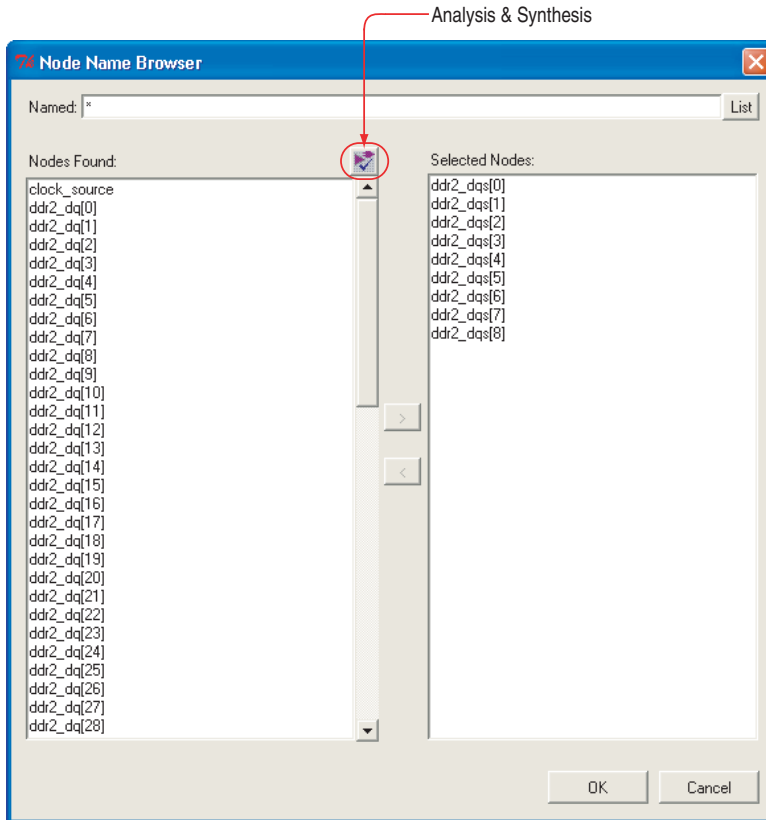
Analysis & Synthesis

Node Name Browser

Named: *

List

Nodes Found:

clock_source
ddr2_dq[0]
ddr2_dq[1]
ddr2_dq[2]
ddr2_dq[3]
ddr2_dq[4]
ddr2_dq[5]
ddr2_dq[6]
ddr2_dq[7]
ddr2_dq[8]
ddr2_dq[9]
ddr2_dq[10]
ddr2_dq[11]
ddr2_dq[12]
ddr2_dq[13]
ddr2_dq[14]
ddr2_dq[15]
ddr2_dq[16]
ddr2_dq[17]
ddr2_dq[18]
ddr2_dq[19]
ddr2_dq[20]
ddr2_dq[21]
ddr2_dq[22]
ddr2_dq[23]
ddr2_dq[24]
ddr2_dq[25]
ddr2_dq[26]
ddr2_dq[27]
ddr2_dq[28]

>

<

Selected Nodes:

ddr2_dqs[0]
ddr2_dqs[1]
ddr2_dqs[2]
ddr2_dqs[3]
ddr2_dqs[4]
ddr2_dqs[5]
ddr2_dqs[6]
ddr2_dqs[7]
ddr2_dqs[8]

OK

Cancel